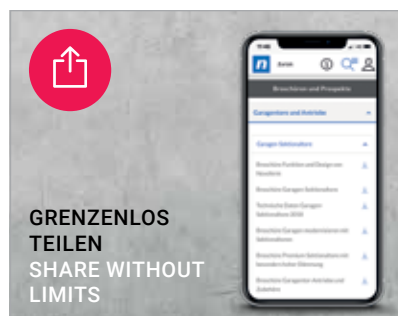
GRENZENLOS TEILEN
SHARE WITHOUT LIMITS

Broschüren und Prospekte

Garagentore und Antriebe

Garagen-Sektionaltore

Broschüre Funktion und Design neu: Novoferm

Broschüre Garagen-Sektionaltore

Technische Daten Garagen-Sektionaltore 2030

Broschüre Garagen modernisieren mit Sektionaltoren

Broschüre Premium Sektionaltore mit besonderer Dämmung

Broschüre Garagentor Antriebe und Zubehör